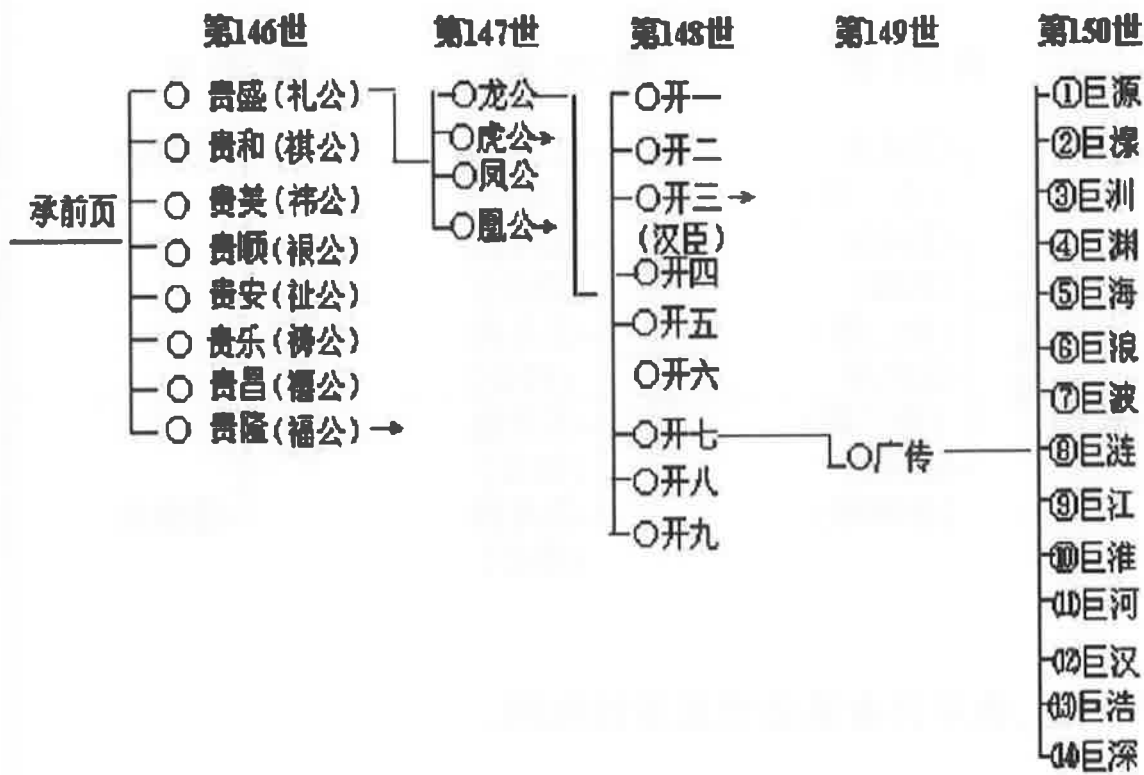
第146世 第147世 第148世 第149世 第150世

承前页

○ 贵盛（礼公）
○ 贵和（祺公）
○ 贵美（祎公）
○ 贵顺（祯公）
○ 贵安（祉公）
○ 贵乐（禘公）
○ 贵昌（禧公）
○ 贵隆（福公）→

○龙公
○虎公→
○凤公
○凰公→

○开一
○开二
○开三→（汉臣）
○开四
○开五
○开六
○开七
○开八
○开九

○广传

①巨源
②巨�António
③巨洲
④巨渊
⑤巨海
⑥巨浪
⑦巨波
⑧巨涟
⑨巨江
⑩巨淮
⑪巨河
⑫巨汉
⑬巨浩
⑭巨深